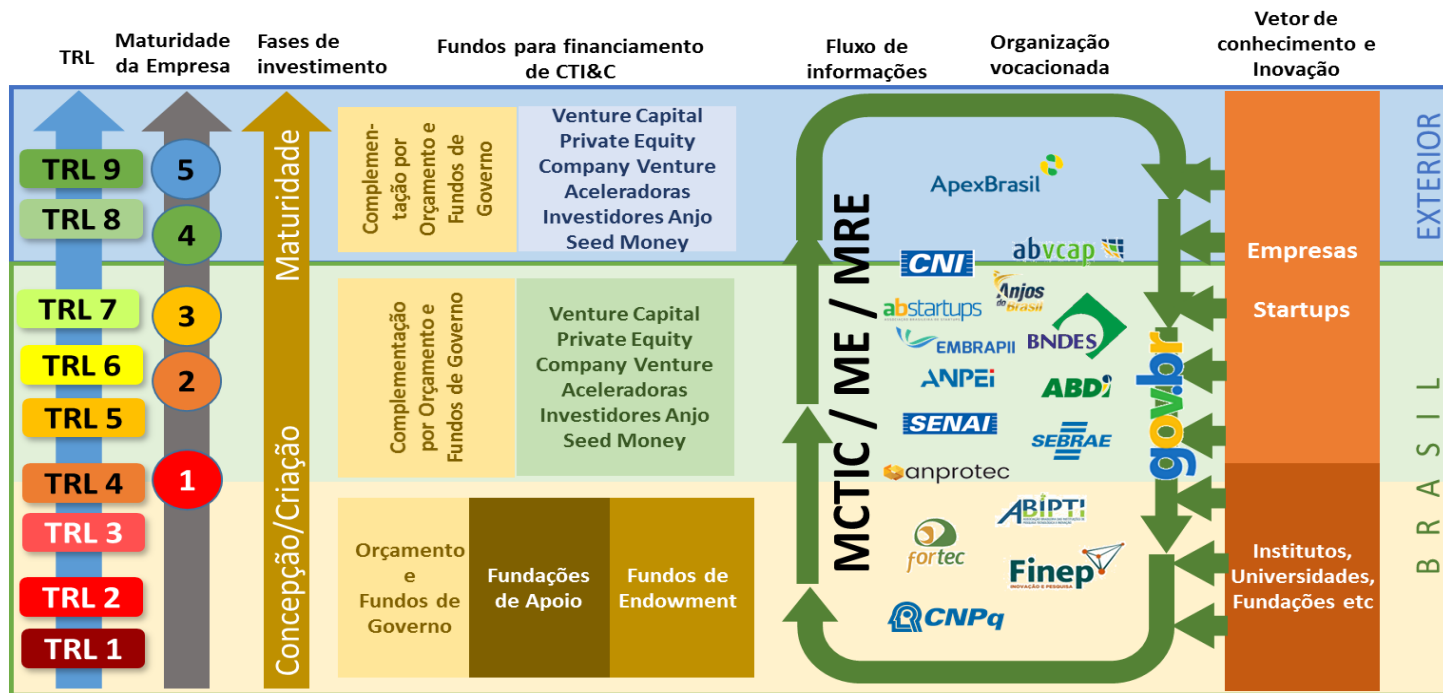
TRL

Maturidade da Empresa

Fases de investimento

Fundos para financiamento de CTI&C

Fluxo de informações

Organização vocacionada

Vetor de conhecimento e Inovação

EXTERIOR

BRASIL

TRL 9
TRL 8
TRL 7
TRL 6
TRL 5
TRL 4
TRL 3
TRL 2
TRL 1

5
4
3
2
1

Maturidade

Concepção/Criação

Complementação por Orçamento e Fundos de Governo

Venture Capital
Private Equity
Company Venture
Aceleradoras
Investidores Anjo
Seed Money

Complementação por Orçamento e Fundos de Governo

Venture Capital
Private Equity
Company Venture
Aceleradoras
Investidores Anjo
Seed Money

Orçamento e Fundos de Governo

Fundações de Apoio

Fundos de Endowment

MCTIC / ME / MRE

ApexBrasil
CNI
abvcap
abstartups
Anjos do Brasil
EMBRAPII
BNDES
ANPEI
ABDI
SENAI
SEBRAE
anprotec
ABIPTI
fortec
Finep
CNPq

gov.br

Empresas

Startups

Institutos, Universidades, Fundações etc